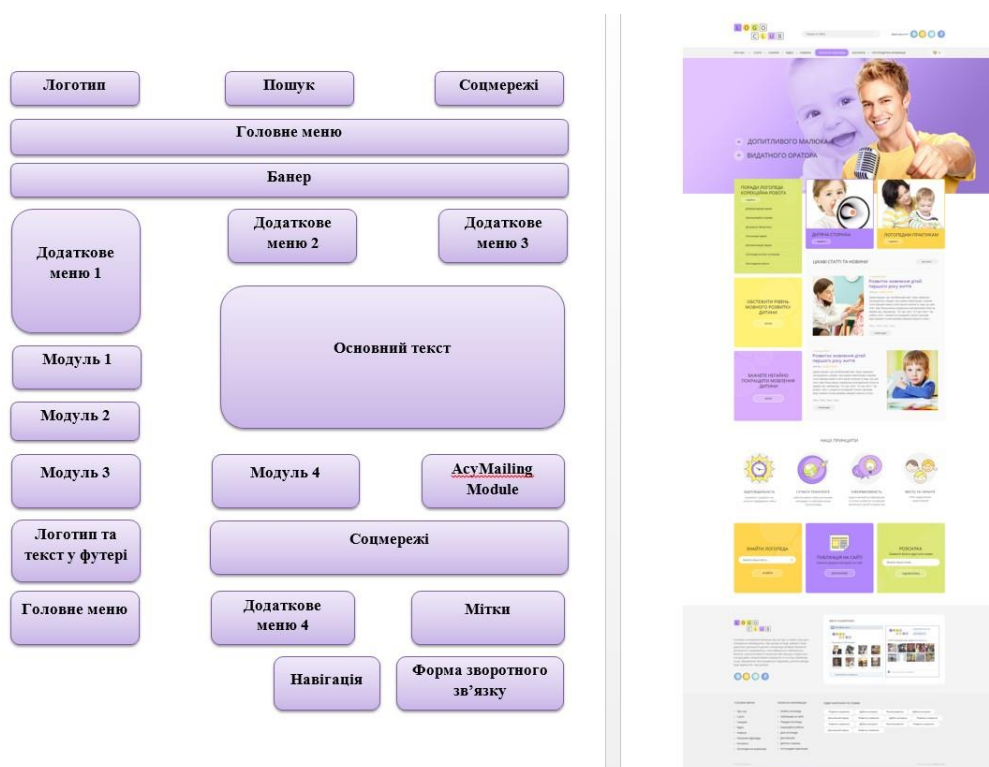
Логотип

Пошук

Соцмережі

Головне меню

Банер

Додаткове меню 1

Додаткове меню 2

Додаткове меню 3

Основний текст

Модуль 1

Модуль 2

Модуль 3

Модуль 4

AcyMailing Module

Логотип та текст у футері

Соцмережі

Головне меню

Додаткове меню 4

Мітки

Навігація

Форма зворотного зв'язку

LOGO CLUB

ДОПИТЛИВОГО МАЛЮКА
ВИДАТНОГО ОРАТОРА

ПОРАДИ ЛОГОПЕДА КОРЕКЦІЙНА РОБОТА

ДИТЯЧА СТОРІНКА

ЛОГОПЕДИЧ ПРАКТИКУМ

ЦІКАВІ СТАТТІ ТА НОВИНИ

Розвиток мовлення дітей першого року життя

ОБСТЕЖТИ РІВЕНЬ МОВНОГО РОЗВИТКУ ДИТИНИ

Розвиток мовлення дітей першого року життя

БАЖАЄТЕ НЕГАЙНО ПОКРАЩИТИ МОВЛЕННЯ ДИТИНИ

НАШІ ПРИНЦИПИ

ЗНАЙТИ ЛОГОПЕДА

ПУБЛІКАЦІЯ НА САЙТІ

РОЗСИЛКА

LOGO CLUB